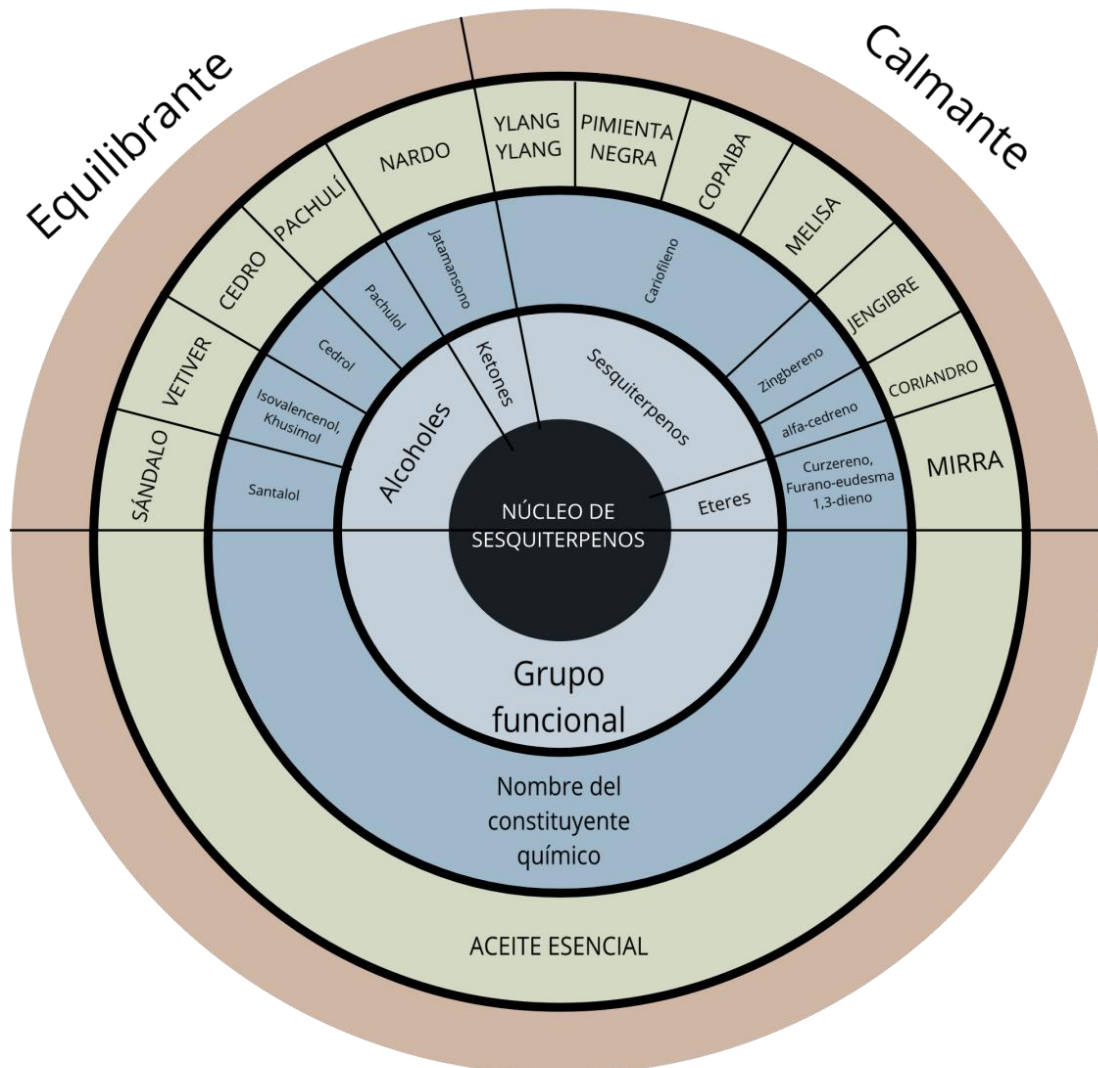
Equilibrante

Calmante

SÁNDALO
VETIVER
CEDRO
PACHULÍ
NARDO
YLANG YLANG
PIMIENTA NEGRA
COPAIBA
MELISA
JENGIBRE
CORIANDRO
MIRRA

Santalol
Isovalencenol, Khusimol
Cedrol
Pachulol
Jatamansono
Cariofileno
Zingbereno
alfa-cedreno
Curzereno, Furano-eudesma 1,3-dieno

Alcoholes
Ketones
Sesquiterpenos
Eteres

NÚCLEO DE SESQUITERPENOS

Grupo funcional

Nombre del constituyente químico

ACEITE ESENCIAL